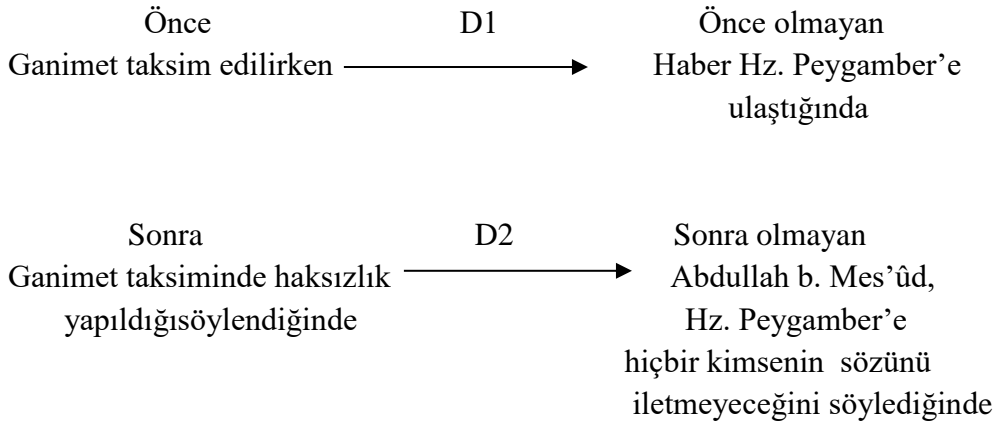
Önce
Ganimet taksim edilirken

D1

Önce olmayan
Haber Hz. Peygamber'e ulaştığında

Sonra
Ganimet taksiminde haksızlık yapıldığısöylendiğinde

D2

Sonra olmayan
Abdullah b. Mes'ûd, Hz. Peygamber'e hiçbir kimsenin sözünü iletmeyeceğini söylediğinde